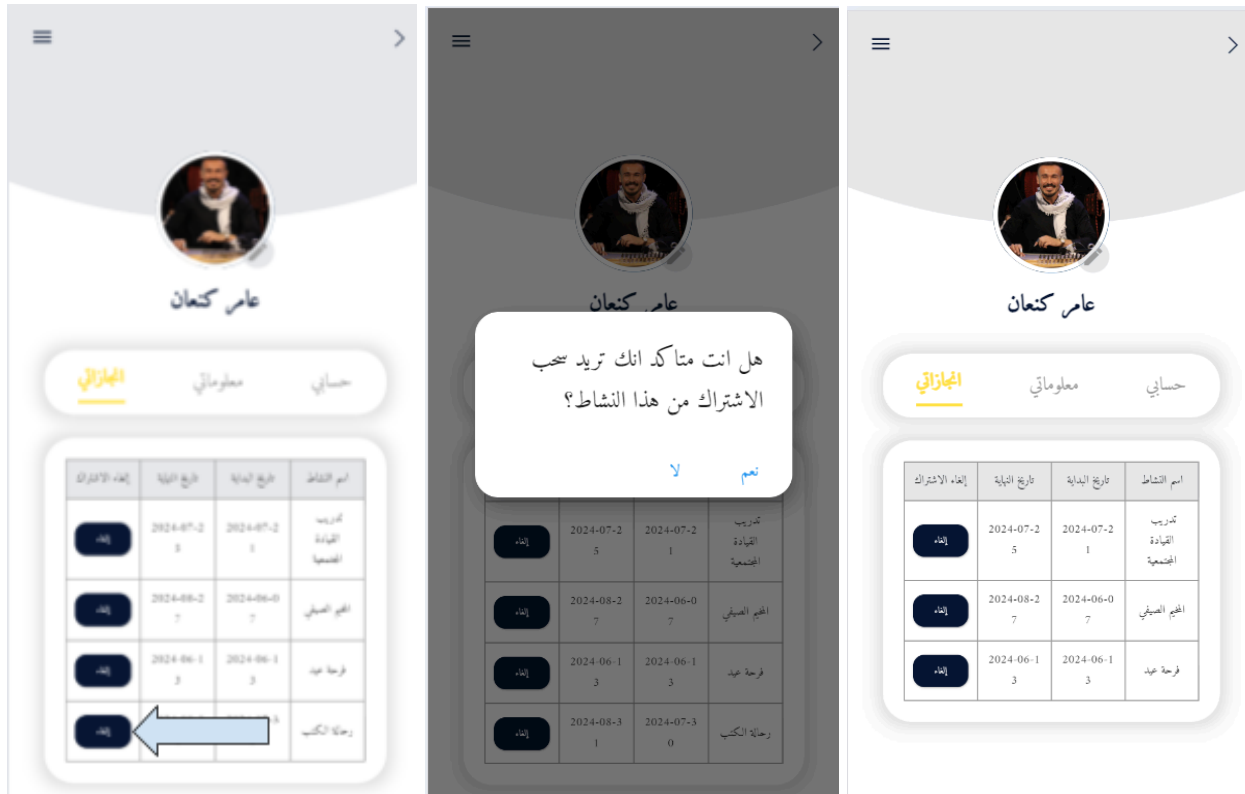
عامر كنعان

انجازاتي معلوماتي حسابي

| اسم النشاط | تاريخ البداية | تاريخ النهاية | إلغاء الاشتراك |
|---|---|---|---|
| تدريب القيادة المجتمعية | 2024-07-21 | 2024-07-25 | إلغاء |
| المخيم الصيفي | 2024-06-07 | 2024-08-27 | إلغاء |
| فرحة عيد | 2024-06-13 | 2024-06-13 | إلغاء |
| رحلة الكتب | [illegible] | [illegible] | إلغاء |

عامر كنعان

هل انت متاكد انك تريد سحب الاشتراك من هذا النشاط؟

لا نعم

| | | | |
|---|---|---|---|
| تدريب القيادة المجتمعية | 2024-07-21 | 2024-07-25 | إلغاء |
| المخيم الصيفي | 2024-06-07 | 2024-08-27 | إلغاء |
| فرحة عيد | 2024-06-13 | 2024-06-13 | إلغاء |
| رحلة الكتب | 2024-07-30 | 2024-08-31 | إلغاء |

عامر كنعان

انجازاتي معلوماتي حسابي

| اسم النشاط | تاريخ البداية | تاريخ النهاية | إلغاء الاشتراك |
|---|---|---|---|
| تدريب القيادة المجتمعية | 2024-07-21 | 2024-07-25 | إلغاء |
| المخيم الصيفي | 2024-06-07 | 2024-08-27 | إلغاء |
| فرحة عيد | 2024-06-13 | 2024-06-13 | إلغاء |